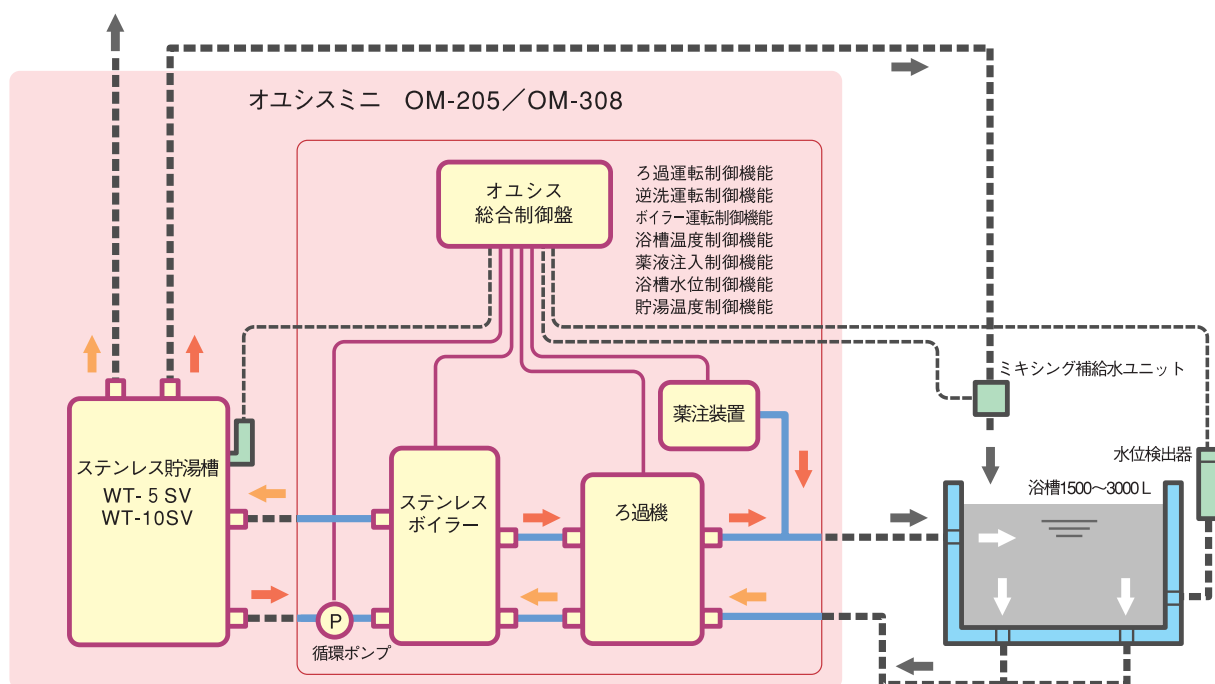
オユシスミニ　OM-205／OM-308

オユシス
総合制御盤

ろ過運転制御機能
逆洗運転制御機能
ボイラー運転制御機能
浴槽温度制御機能
薬液注入制御機能
浴槽水位制御機能
貯湯温度制御機能

ミキシング補給水ユニット

薬注装置

水位検出器

ステンレス貯湯槽
WT- 5 SV
WT-10SV

ステンレス
ボイラー

ろ過機

浴槽1500〜3000Ｌ

P
循環ポンプ